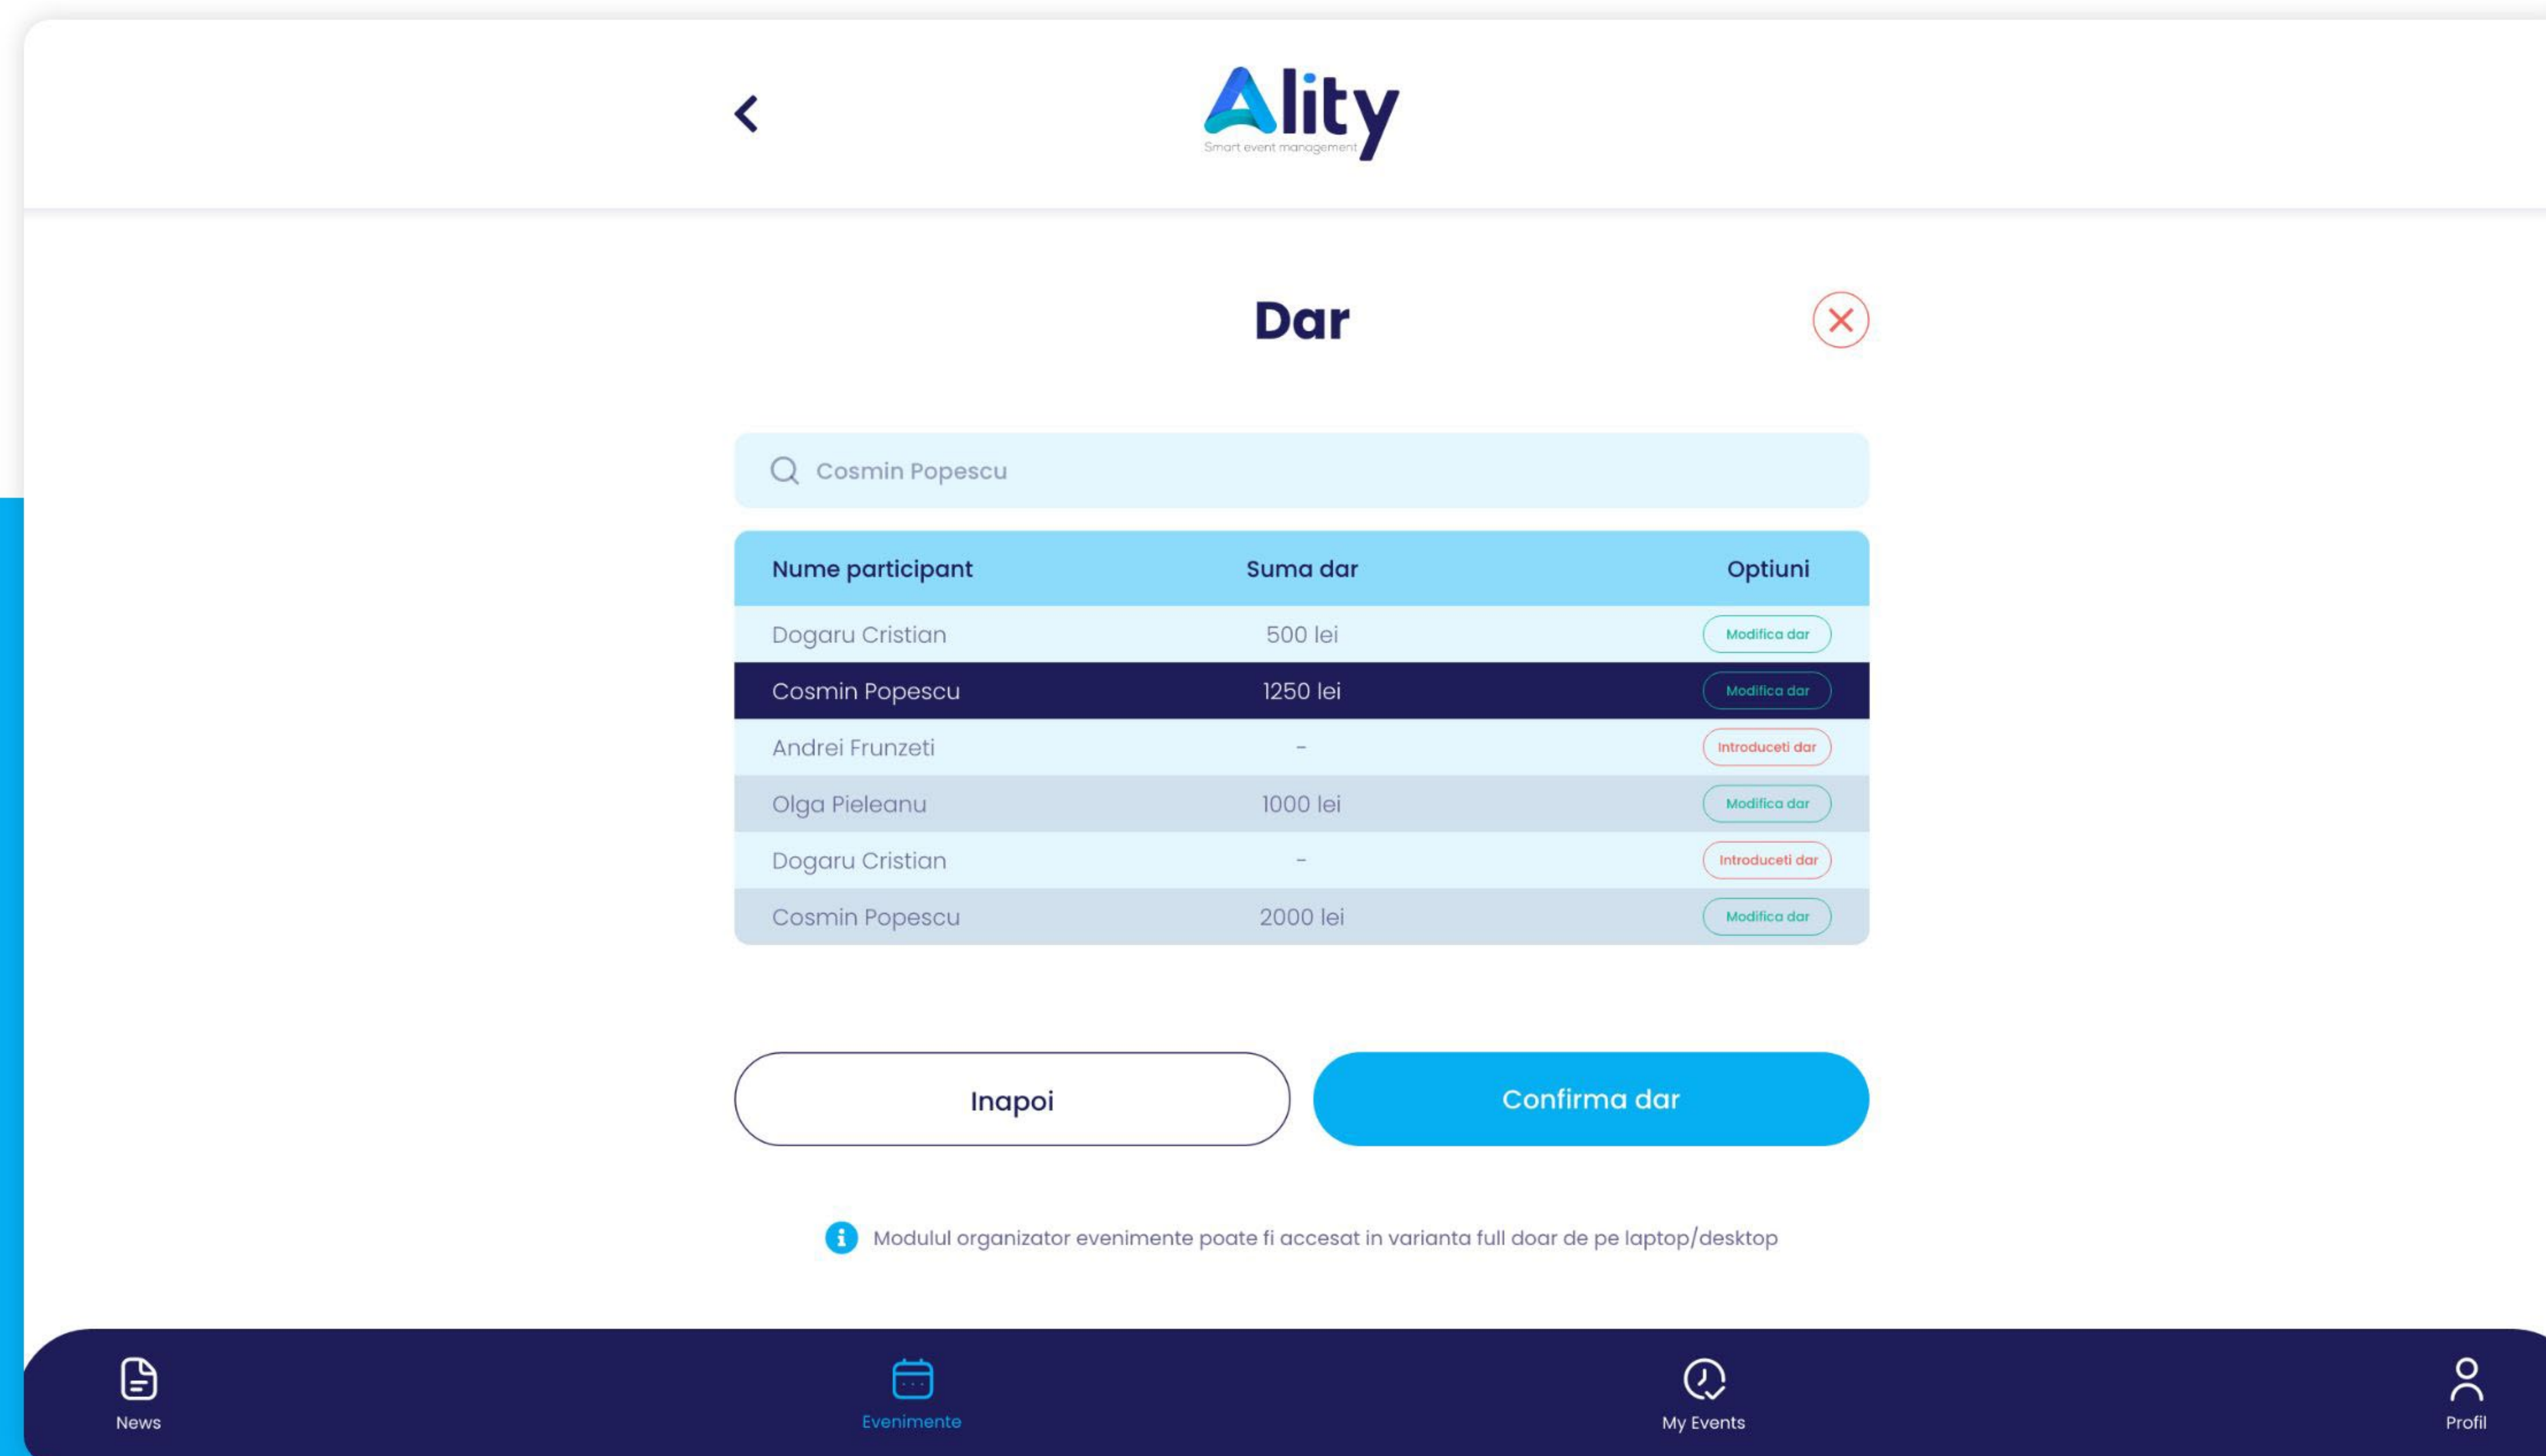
Ality
Smart event management

Dar

Cosmin Popescu

| Nume participant | Suma dar | Optiuni |
|---|---|---|
| Dogaru Cristian | 500 lei | Modifica dar |
| Cosmin Popescu | 1250 lei | Modifica dar |
| Andrei Frunzeti | - | Introduceti dar |
| Olga Pieleanu | 1000 lei | Modifica dar |
| Dogaru Cristian | - | Introduceti dar |
| Cosmin Popescu | 2000 lei | Modifica dar |

Inapoi

Confirma dar

Modulul organizator evenimente poate fi accesat in varianta full doar de pe laptop/desktop

News
Evenimente
My Events
Profil